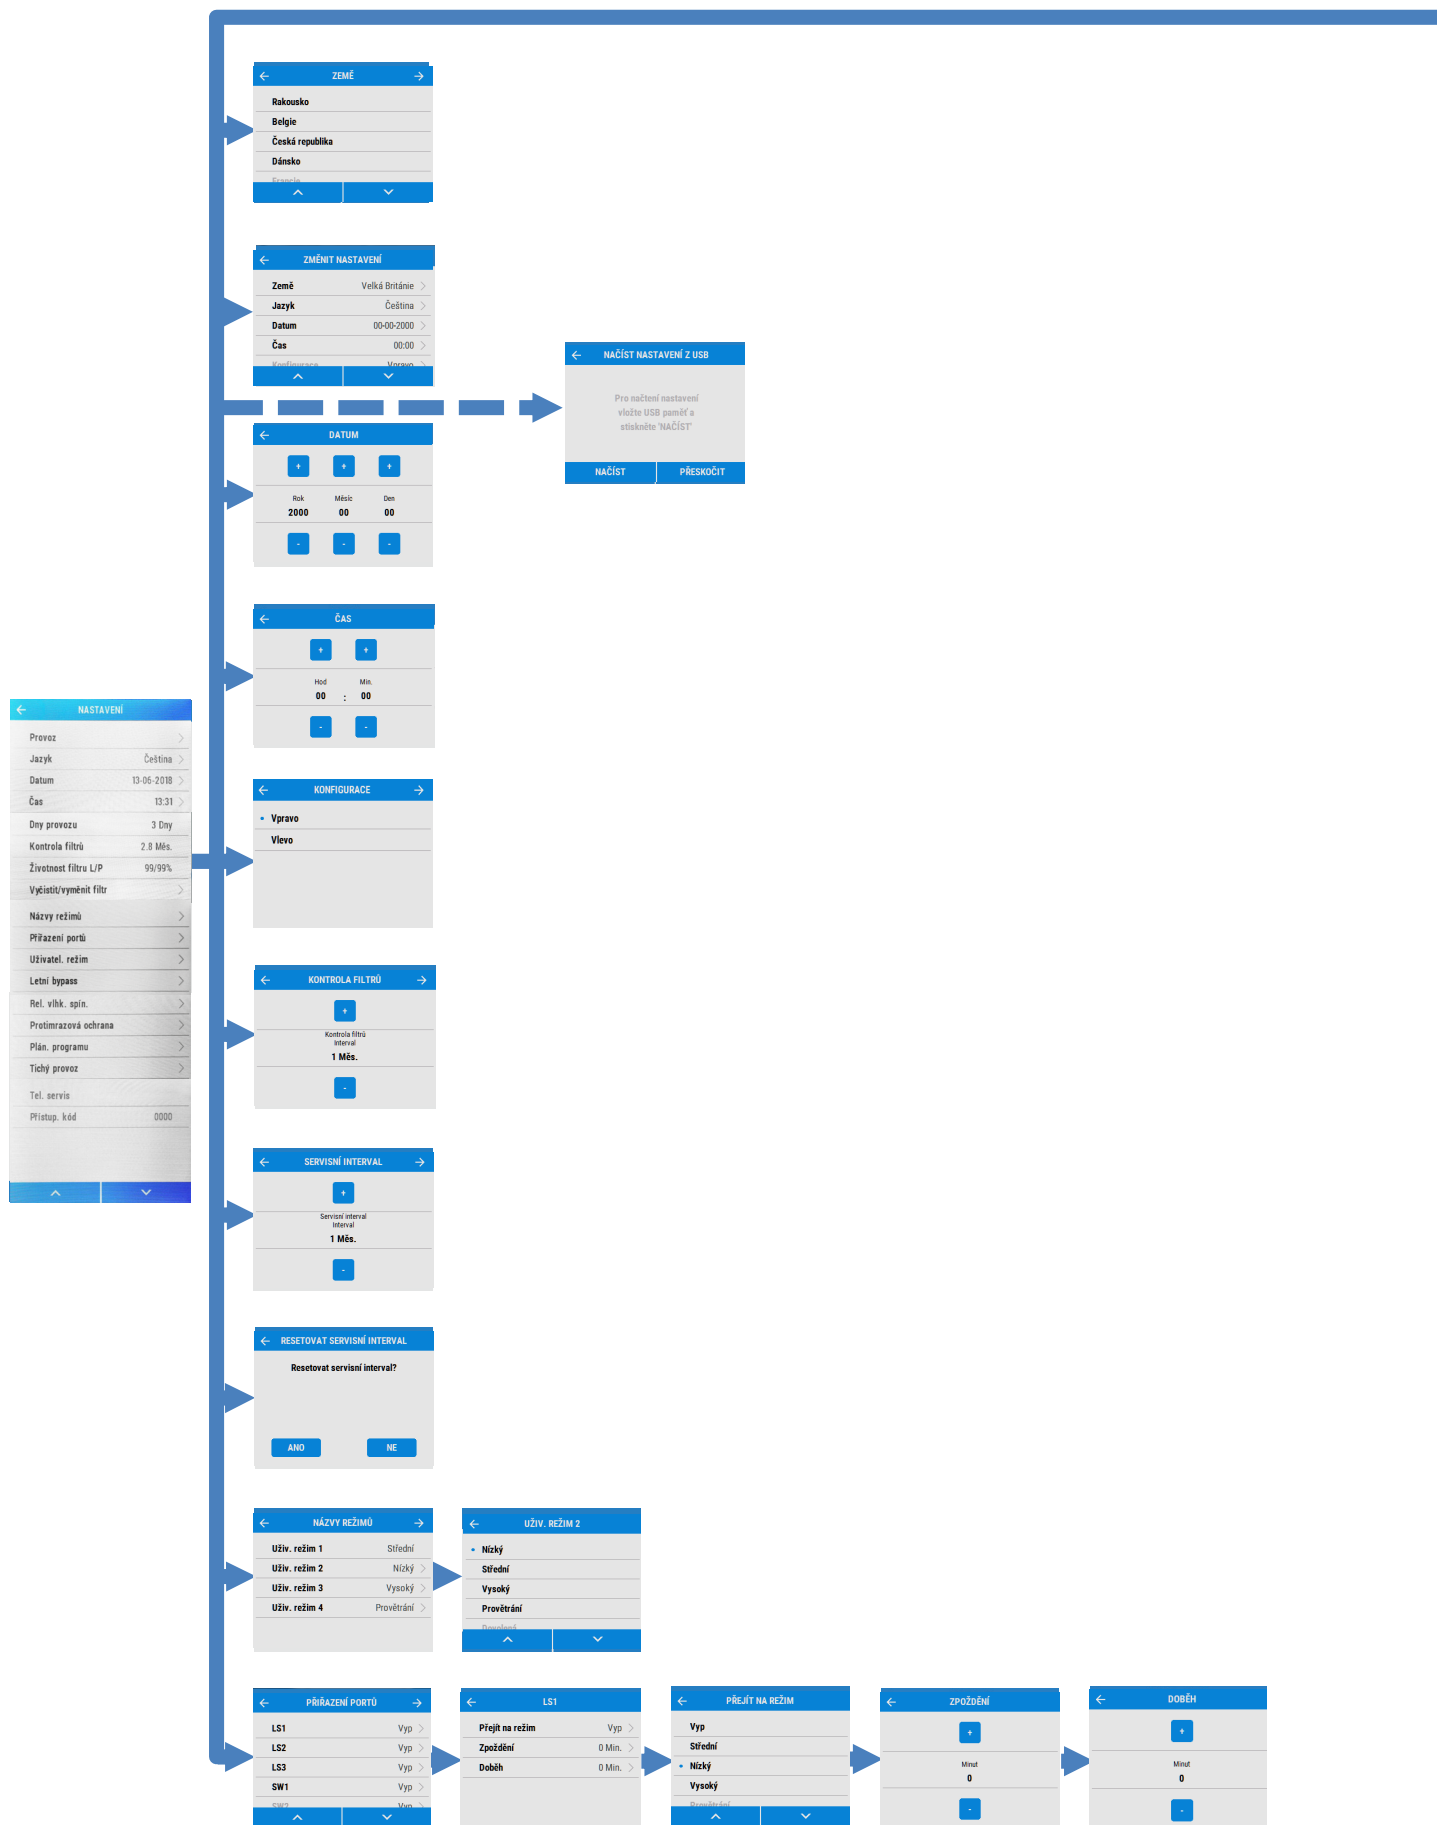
ZEMĚ
Rakousko
Belgie
Česká republika
Dánsko
Francie

ZMĚNIT NASTAVENÍ
Země Velká Británie
Jazyk Čeština
Datum 00-00-2000
Čas 00:00
Konfigurace Vpravo

NAČÍST NASTAVENÍ Z USB
Pro načtení nastavení vložte USB paměť a stiskněte 'NAČÍST'
NAČÍST PŘESKOČIT

DATUM
+ + +
Rok Měsíc Den
2000 00 00
- - -

ČAS
+ +
Hod Min.
00 : 00
- -

NASTAVENÍ
Provoz
Jazyk Čeština
Datum 13-06-2018
Čas 13:31
Dny provozu 3 Dny
Kontrola filtrů 2.8 Měs.
Životnost filtru L/P 99/99%
Vyčistit/vyměnit filtr
Názvy režimů
Přiřazení portů
Uživatel. režim
Letní bypass
Rel. vlhk. spín.
Protimrazová ochrana
Plán. programu
Tichý provoz
Tel. servis
Přístup. kód 0000

KONFIGURACE
Vpravo
Vlevo

KONTROLA FILTRŮ
+
Kontrola filtrů Interval
1 Měs.
-

SERVISNÍ INTERVAL
+
Servisní interval Interval
1 Měs.
-

RESETOVAT SERVISNÍ INTERVAL
Resetovat servisní interval?
ANO NE

NÁZVY REŽIMŮ
Uživ. režim 1 Střední
Uživ. režim 2 Nízký
Uživ. režim 3 Vysoký
Uživ. režim 4 Provětrání

UŽIV. REŽIM 2
Nízký
Střední
Vysoký
Provětrání
Dovolená

PŘIŘAZENÍ PORTŮ
LS1 Vyp
LS2 Vyp
LS3 Vyp
SW1 Vyp
SW2 Vyp

LS1
Přejít na režim Vyp
Zpoždění 0 Min.
Doběh 0 Min.

PŘEJÍT NA REŽIM
Vyp
Střední
Nízký
Vysoký
Provětrání

ZPOŽDĚNÍ
+
Minut
0
-

DOBĚH
+
Minut
0
-